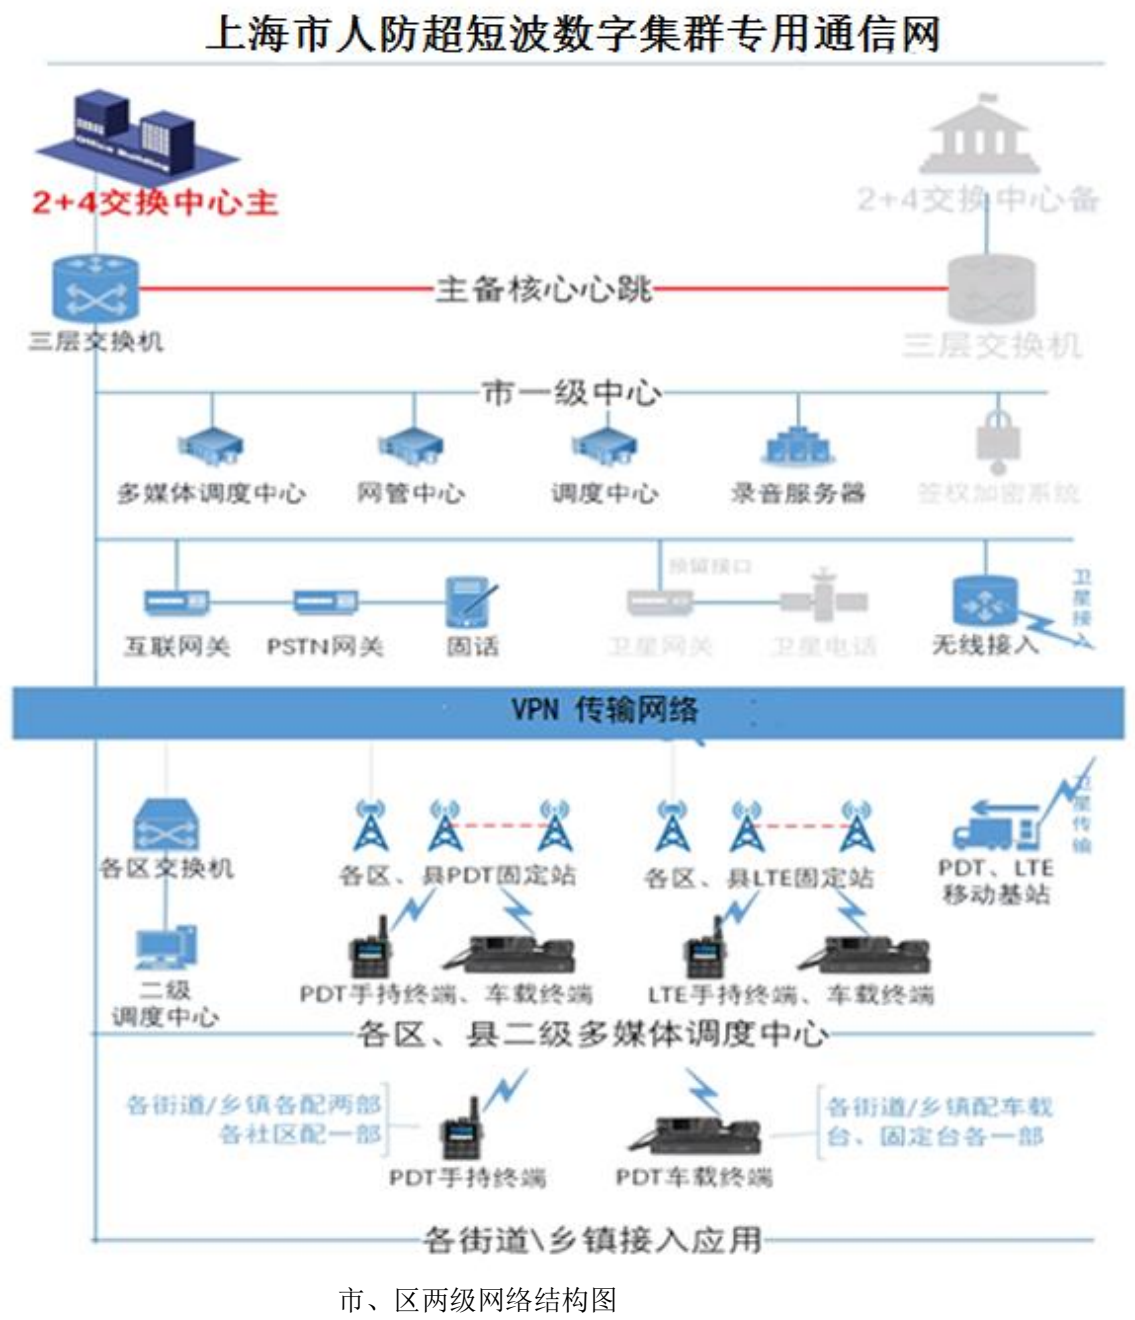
上海市人防超短波数字集群专用通信网

2+4交换中心主

2+4交换中心备

三层交换机

主备核心心跳

三层交换机

市一级中心

多媒体调度中心

网管中心

调度中心

录音服务器

签权加密系统

预留接口

互联网关

PSTN网关

固话

卫星网关

卫星电话

无线接入

卫星接入

VPN 传输网络

各区交换机

各区、县PDT固定站

各区、县LTE固定站

PDT、LTE移动基站

卫星传输

二级调度中心

PDT手持终端、车载终端

LTE手持终端、车载终端

各区、县二级多媒体调度中心

各街道/乡镇各配两部
各社区配一部

PDT手持终端

PDT车载终端

各街道/乡镇配车载台、固定台各一部

各街道\乡镇接入应用

市、区两级网络结构图